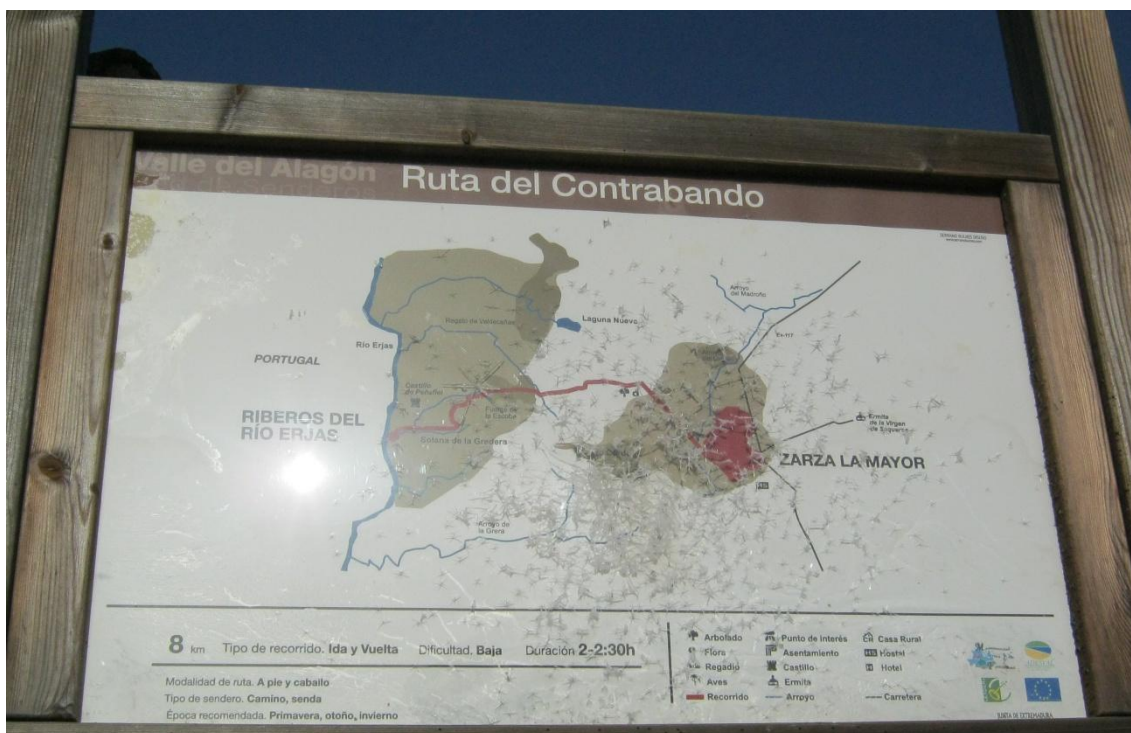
Valle del Alagón Ruta del Contrabando

Arroyo del Madroño

Laguna Nueva

Regato de Valdecañas

EX-117

PORTUGAL

Río Erjas

Castillo de Peñafiel

Fuente de la Cuerba

RIBEROS DEL RÍO ERJAS

Solana de la Gredera

Ermita de la Virgen de Sequeros

ZARZA LA MAYOR

Arroyo de la Grera

8 km Tipo de recorrido. Ida y Vuelta Dificultad. Baja Duración 2-2:30h

Modalidad de ruta. A pie y caballo
Tipo de sendero. Camino, senda
Época recomendada. Primavera, otoño, invierno

Arbolado
Flora
Regadío
Aves
Recorrido
Punto de interés
Asentamiento
Castillo
Ermita
Arroyo
Casa Rural
Hostel
Hotel
Carretera

JUNTA DE EXTREMADURA